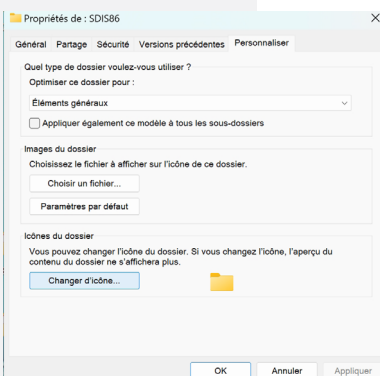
Propriétés de : SDIS86

Général Partage Sécurité Versions précédentes Personnaliser

Quel type de dossier voulez-vous utiliser ?

Optimiser ce dossier pour :

Éléments généraux

Appliquer également ce modèle à tous les sous-dossiers

Images du dossier

Choisissez le fichier à afficher sur l'icône de ce dossier.

Choisir un fichier...

Paramètres par défaut

Icônes du dossier

Vous pouvez changer l'icône du dossier. Si vous changez l'icône, l'aperçu du contenu du dossier ne s'affichera plus.

Changer d'icône...

OK Annuler Appliquer